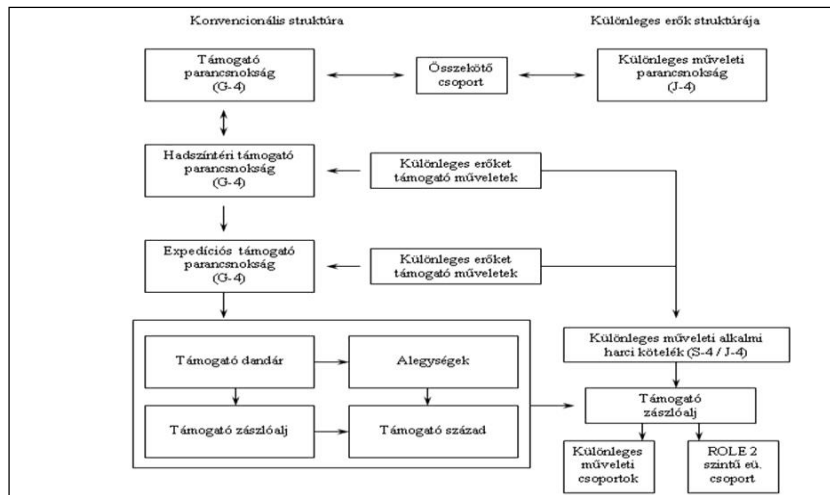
Konvencionális struktúra

Különleges erők struktúrája

Támogató parancsnokság (G-4)

Összekötő csoport

Különleges műveleti parancsnokság (J-4)

Hadszíntéri támogató parancsnokság (G-4)

Különleges erőket támogató műveletek

Expedíciós támogató parancsnokság (G-4)

Különleges erőket támogató műveletek

Támogató dandár

Alegységek

Támogató zászlóalj

Támogató század

Különleges műveleti alkalmi harci kötelék (S-4 / J-4)

Támogató zászlóalj

Különleges műveleti csoportok

ROLE 2 szintű eü. csoport